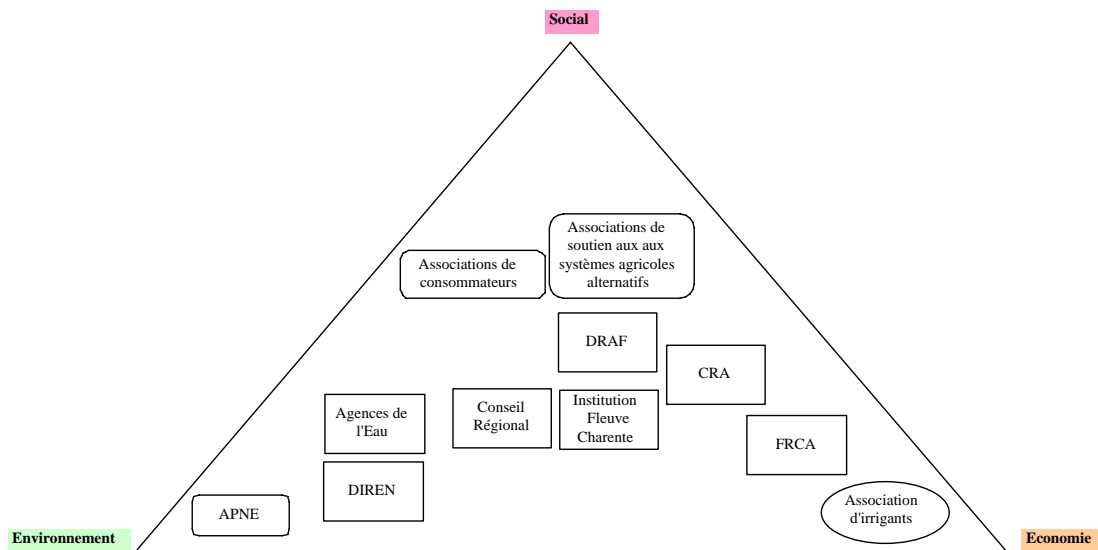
Social

Associations de soutien aux aux systèmes agricoles alternatifs

Associations de consommateurs

DRAF

CRA

Agences de l'Eau

Conseil Régional

Institution Fleuve Charente

FRCA

DIREN

APNE

Association d'irrigants

Environnement

Economie